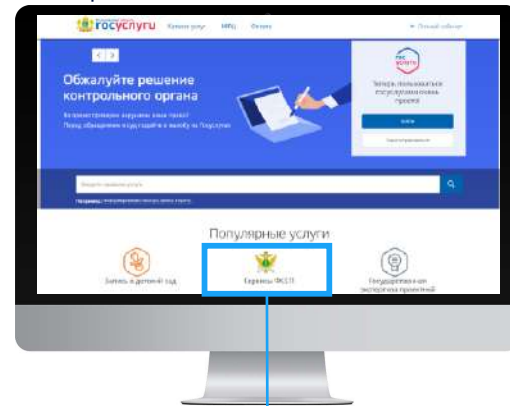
госуслуги Каталог услуг МФЦ Оплата

Обжалуйте решение контрольного органа

Запись пользователя государственных органов

Войти

Популярные услуги

Запись в детский сад

Сервисы ФССП

Государственная экспертиза проектной